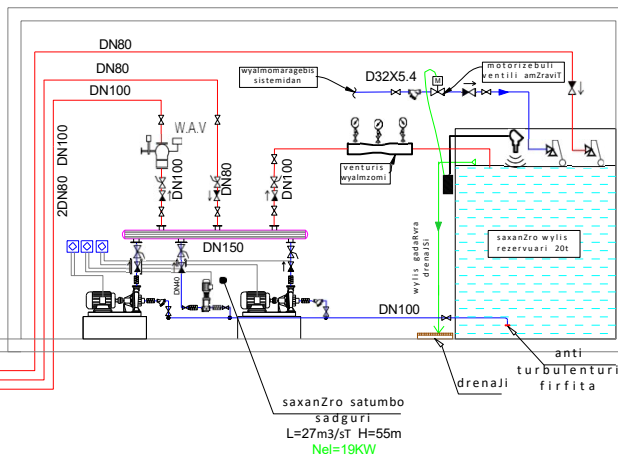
DN80

DN80

DN100

DN100

2DN80

W.A.V

DN100

DN80

DN80

wyalmomaragebis sistemidan

D32X5.4

M

motorizebuli ventili amZraviT

venturis wyalmzomi

DN150

wylis gadaRvra drenaJSi

saxanZro wylis rezervuari 20t

DN40

DN100

drenaJi

anti turbulenturi firfita

saxanZro satumbo sadguri

L=27m3/sT H=55m

Nel=19KW